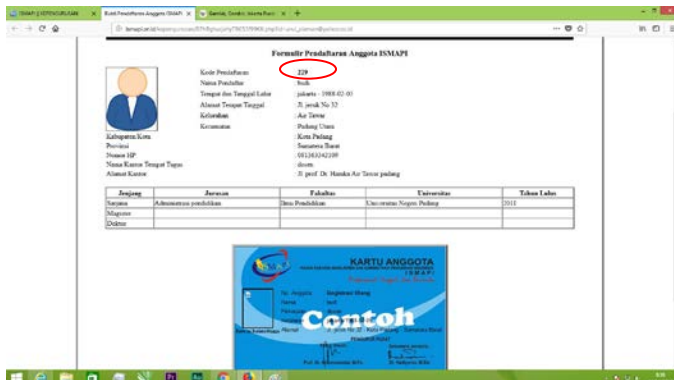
ISMAPI | PENDAFTARAN | Bukti Pendaftaran Anggota ISMAPI | Gambar, Gambar, Jakarta Raya

ismapi.or.id

Formulir Pendaftaran Anggota ISMAPI

Kode Pendaftaran : 229
Nama Pendaftar : budi
Tempat dan Tanggal Lahir : jakarta - 1988-02-03
Alamat Tempat Tinggal : Jl. jeruk No 32
Kelurahan : Air Tawar
Kecamatan : Padang Utara
Kabupaten/Kota : Kota Padang
Provinsi : Sumatera Barat
Nomor HP : 081363242109
Nama Kantor Tempat Tugas : dosen
Alamat Kantor : Jl. prof. Dr. Hamka Air Tawar padang

| Jenjang | Jurusan | Fakultas | Universitas | Tahun Lulus |
|---|---|---|---|---|
| Sarjana | Administrasi pendidikan | Ilmu Pendidikan | Universitas Negeri Padang | 2011 |
| Magister | | | | |
| Doktor | | | | |

KARTU ANGGOTA
ISMAPI
ISMAPI
No. Anggota
Nama : budi
Alamat : Jl. jeruk No 32 , Kota Padang , Sumatera Barat
Contoh
Prof. Dr. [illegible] M.Pd.
Dr. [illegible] M.Pd.